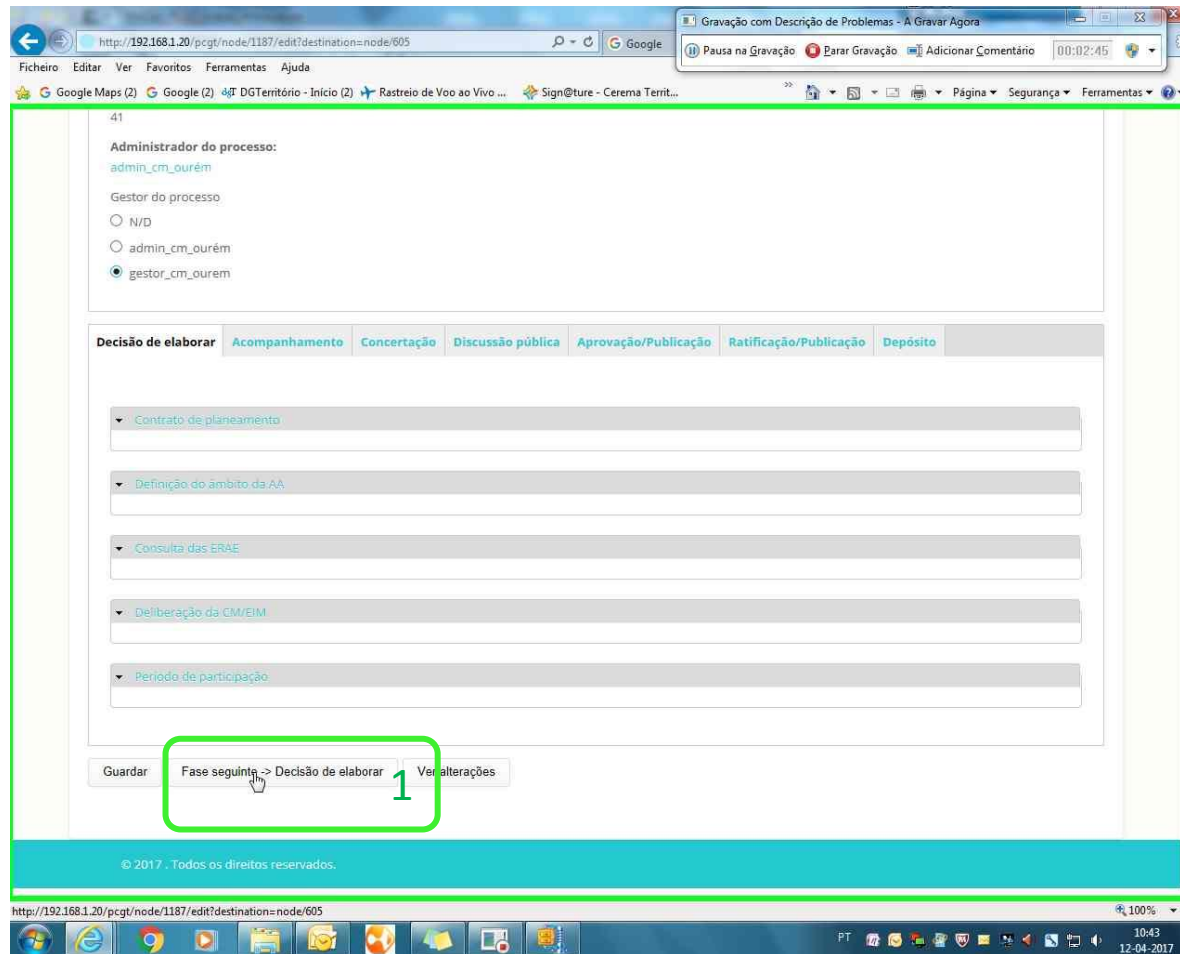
Gravação com Descrição de Problemas - A Gravar Agora
Pausa na Gravação Parar Gravação Adicionar Comentário 00:02:45

http://192.168.1.20/pcgt/node/1187/edit?destination=node/605
Google
Ficheiro Editar Ver Favoritos Ferramentas Ajuda
Google Maps (2) Google (2) DGTerritório - Início (2) Rastreio de Voo ao Vivo ... Sign@ture - Cerema Territ...
Página ▾ Segurança ▾ Ferramentas ▾

41

Administrador do processo:
admin_cm_ourém

Gestor do processo
N/D
admin_cm_ourém
gestor_cm_ourem

| Decisão de elaborar | Acompanhamento | Concertação | Discussão pública | Aprovação/Publicação | Ratificação/Publicação | Depósito |
|---|---|---|---|---|---|---|

Contrato de planeamento

Definição do âmbito da AA

Consulta das ERAE

Deliberação da CM/EIM

Período de participação

Guardar
Fase seguinte -> Decisão de elaborar
Ver alterações
1

© 2017 . Todos os direitos reservados.

http://192.168.1.20/pcgt/node/1187/edit?destination=node/605
100%
PT
10:43
12-04-2017